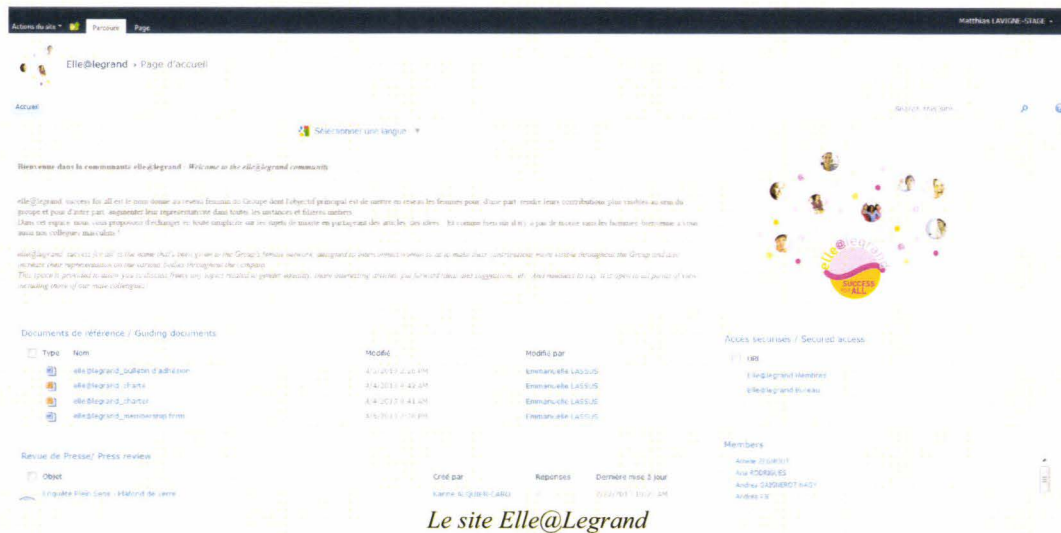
Actions du site · Parcourir Page

Matthias LAVIGNE-STAGE ·

Elle@legrand › Page d'accueil

Accueil

Rechercher sur ce site

Sélectionner une langue ▼

Bienvenue dans la communauté elle@legrand – Welcome to the elle@legrand community

elle@legrand, success for all est le nom donné au réseau féminin du Groupe dont l'objectif principal est de mettre en réseau les femmes pour, d'une part, rendre leurs contributions plus visibles au sein du groupe et pour d'autre part, augmenter leur représentativité dans toutes les instances et filières métiers.
Dans cet espace nous vous proposons d'échanger en toute simplicité sur les sujets de mixité en partageant des articles, des idées... Et comme bien sûr il n'y a pas de mixité sans les hommes, bienvenue à nous aussi nos collègues masculins !

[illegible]

Documents de référence / Guiding documents

| Type | Nom | Modifié | Modifié par |
|---|---|---|---|
| | elle@legrand_bulletin d'adhésion | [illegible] | Emmanuelle LASSUS |
| | elle@legrand_charte | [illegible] | Emmanuelle LASSUS |
| | elle@legrand_charter | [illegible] | Emmanuelle LASSUS |
| | elle@legrand_membership form | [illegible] | Emmanuelle LASSUS |

Revue de Presse/ Press review

| Objet | Créé par | Réponses | Dernière mise à jour |
|---|---|---|---|
| Enquête Elle Santé : Maternité de carrière | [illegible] | | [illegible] |

Accès sécurisés / Secured access

URL
Elle@legrand Membres
Elle@legrand Bureau

Members
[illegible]

elle@legrand SUCCESS FOR ALL

Le site Elle@Legrand